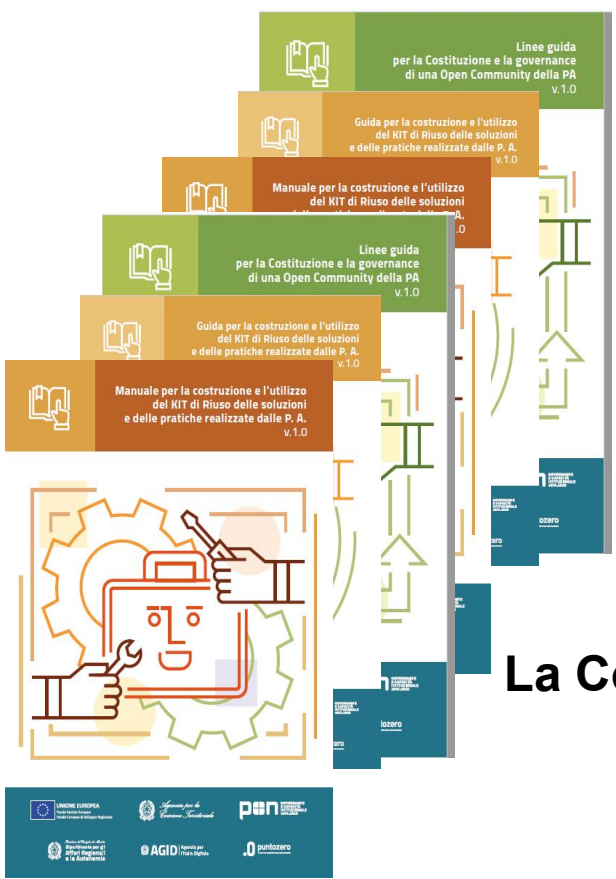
Linee guida
per la Costituzione e la governance
di una Open Community della PA
v.1.0

Guida per la costruzione e l'utilizzo
del KIT di Riuso delle soluzioni
e delle pratiche realizzate dalle P. A.
v.1.0

Manuale per la costruzione e l'utilizzo
del KIT di Riuso delle soluzioni
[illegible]
v.1.0

Linee guida
per la Costituzione e la governance
di una Open Community della PA
v.1.0

Guida per la costruzione e l'utilizzo
del KIT di Riuso delle soluzioni
e delle pratiche realizzate dalle P. A.
v.1.0

Manuale per la costruzione e l'utilizzo
del KIT di Riuso delle soluzioni
e delle pratiche realizzate dalle P. A.
v.1.0

La Co

UNIONE EUROPEA
Agenzia per la Coesione Territoriale
PON
Dipartimento per gli Affari Regionali e le Autonomie
AGID Agenzia per l'Italia Digitale
puntozero